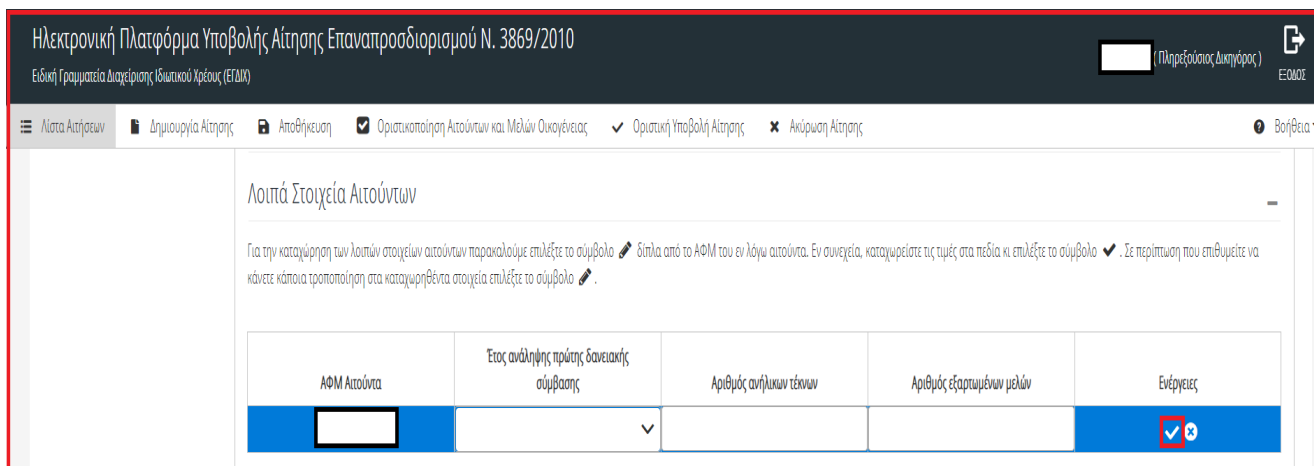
Ηλεκτρονική Πλατφόρμα Υποβολής Αίτησης Επαναπροσδιορισμού Ν. 3869/2010
Ειδική Γραμματεία Διαχείρισης Ιδιωτικού Χρέους (ΕΓΔΙΧ)

( Πληρεξούσιος Δικηγόρος )

ΕΞΟΔΟΣ

Λίστα Αιτήσεων Δημιουργία Αίτησης Αποθήκευση Οριστικοποίηση Αιτούντων και Μελών Οικογένειας Οριστική Υποβολή Αίτησης Ακύρωση Αίτησης Βοήθεια

Λοιπά Στοιχεία Αιτούντων

Για την καταχώρηση των λοιπών στοιχείων αιτούντων παρακαλούμε επιλέξτε το σύμβολο δίπλα από το ΑΦΜ του εν λόγω αιτούντα. Εν συνεχεία, καταχωρείστε τις τιμές στα πεδία κι επιλέξτε το σύμβολο . Σε περίπτωση που επιθυμείτε να κάνετε κάποια τροποποίηση στα καταχωρηθέντα στοιχεία επιλέξτε το σύμβολο .

| ΑΦΜ Αιτούντα | Έτος ανάληψης πρώτης δανειακής σύμβασης | Αριθμός ανήλικων τέκνων | Αριθμός εξαρτωμένων μελών | Ενέργειες |
|---|---|---|---|---|
| | | | | |